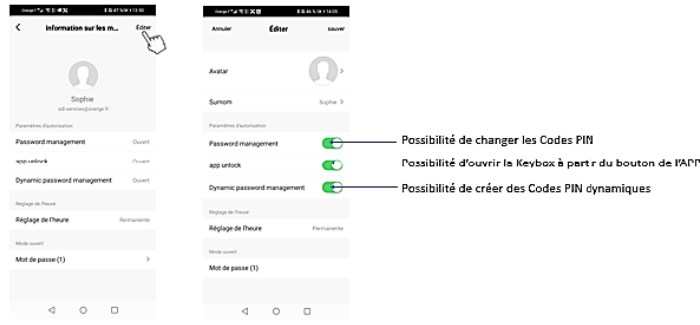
Information sur les m...
Editer

Sophie
adl-services@orange.fr

Paramètres d'autorisation
Password management
Ouvert
app unlock
Ouvert
Dynamic password management
Ouvert

Réglage de l'heure
Réglage de l'heure
Permanente

Mode ouvert
Mot de passe (1)

Annuler
Éditer
sauver

Avatar

Surnom
Sophie

Paramètres d'autorisation
Password management
app unlock
Dynamic password management

Réglage de l'heure
Réglage de l'heure
Permanente

Mode ouvert
Mot de passe (1)

Possibilité de changer les Codes PIN
Possibilité d'ouvrir la Keybox à partir du bouton de l'APP
Possibilité de créer des Codes PIN dynamiques